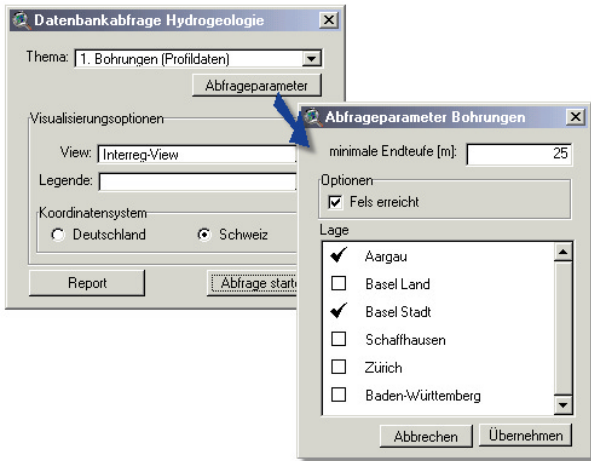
Datenbankabfrage Hydrogeologie

Thema: 1. Bohrungen (Profildaten)

Abfrageparameter

Visualisierungsoptionen

View: Interreg-View

Legende:

Koordinatensystem

Deutschland

Schweiz

Report

Abfrage starte

Abfrageparameter Bohrungen

minimale Endteufe [m]: 25

Optionen

Fels erreicht

Lage

Aargau

Basel Land

Basel Stadt

Schaffhausen

Zürich

Baden-Württemberg

Abbrechen

Übernehmen